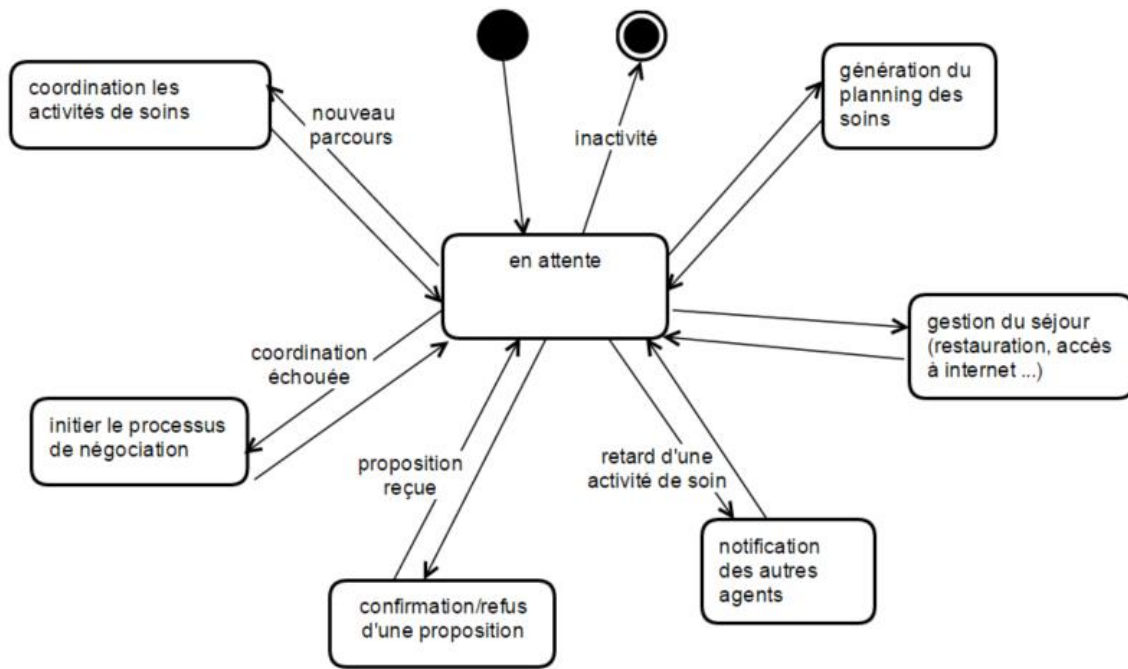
coordination les activités de soins

nouveau parcours

inactivité

génération du planning des soins

en attente

gestion du séjour (restauration, accès à internet ...)

coordination échouée

initier le processus de négociation

proposition reçue

retard d'une activité de soin

notification des autres agents

confirmation/refus d'une proposition